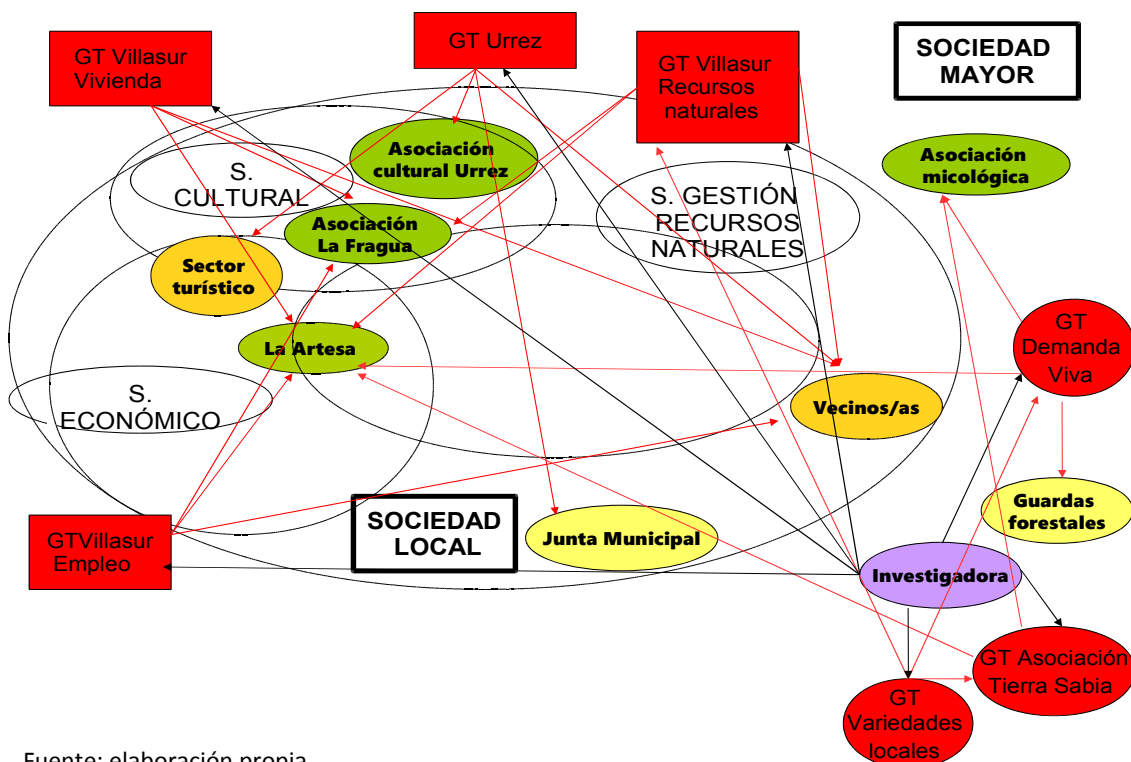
GT Villasur Vivienda

GT Urrez

GT Villasur Recursos naturales

SOCIEDAD MAYOR

Asociación cultural Urrez

Asociación micológica

S. CULTURAL

Asociación La Fragua

S. GESTIÓN RECURSOS NATURALES

Sector turístico

La Artesa

GT Demanda Viva

S. ECONÓMICO

Vecinos/as

Guardas forestales

SOCIEDAD LOCAL

GTVillasur Empleo

Junta Municipal

Investigadora

GT Asociación Tierra Sabia

GT Variedades locales

Fuente: elaboración propia